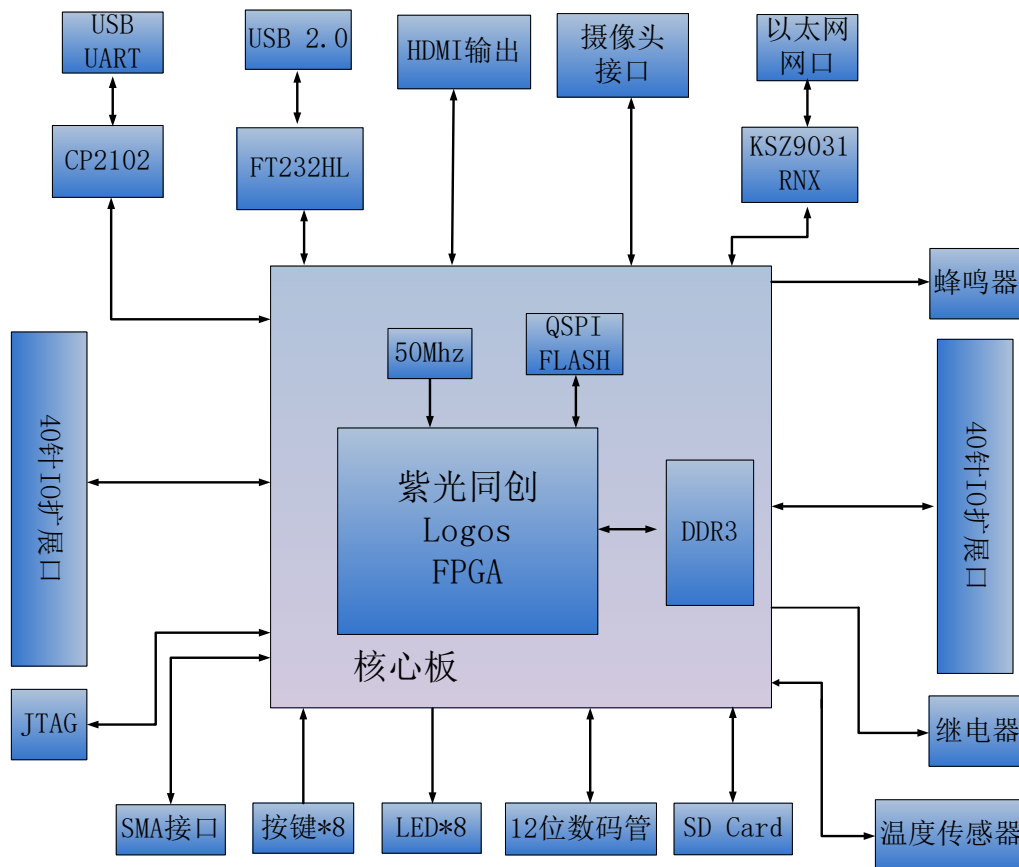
USB UART

USB 2.0

HDMI输出

摄像头接口

以太网网口

CP2102

FT232HL

KSZ9031 RNX

蜂鸣器

40针IO扩展口

50Mhz

QSPI FLASH

紫光同创 Logos FPGA

DDR3

40针IO扩展口

核心板

JTAG

继电器

SMA接口

按键*8

LED*8

12位数码管

SD Card

温度传感器